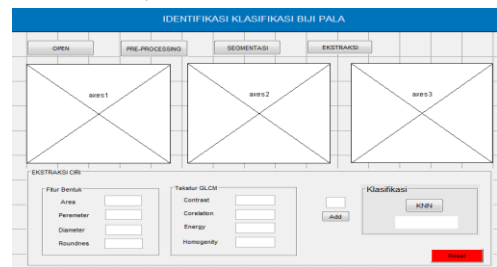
IDENTIFIKASI KLASIFIKASI BIJI PALA

OPEN
PRE-PROCESSING
SEGMENTASI
EKSTRAKSI

axes1
axes2
axes3

EKSTRAKSI CIRI

Fitur Bentuk
Area
Peremeter
Diameter
Roundnes

Tekstur GLCM
Contrast
Corelation
Energy
Homogenity

Add

Klasifikasi
KNN

Reset